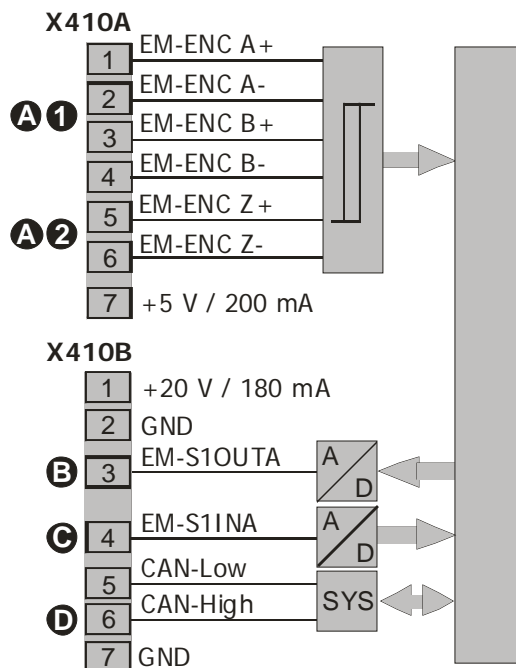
X410A

1 EM-ENC A+
2 EM-ENC A-
A 1
3 EM-ENC B+
4 EM-ENC B-
5 EM-ENC Z+
A 2
6 EM-ENC Z-
7 +5 V / 200 mA

X410B

1 +20 V / 180 mA
2 GND
B
3 EM-S1OUTA
A
D
C
4 EM-S1INA
A
D
5 CAN-Low
SYS
D
6 CAN-High
7 GND